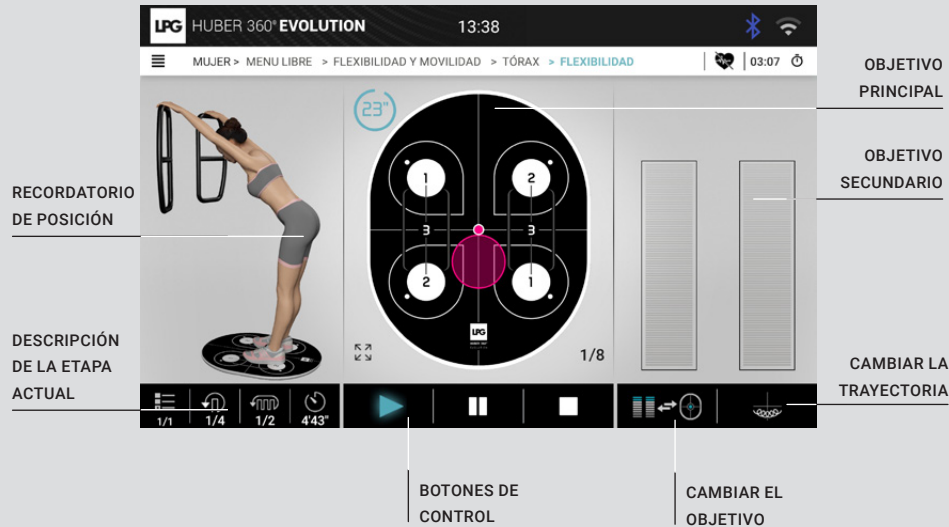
LPG HUBER 360° EVOLUTION 13:38

MUJER > MENU LIBRE > FLEXIBILIDAD Y MOVILIDAD > TÓRAX > FLEXIBILIDAD

03:07

23"

1 2 3 3 2 1

LPG

1/8

1/1 1/4 1/2 4'43"

OBJETIVO PRINCIPAL

OBJETIVO SECUNDARIO

RECORDATORIO DE POSICIÓN

DESCRIPCIÓN DE LA ETAPA ACTUAL

CAMBIAR LA TRAYECTORIA

BOTONES DE CONTROL

CAMBIAR EL OBJETIVO